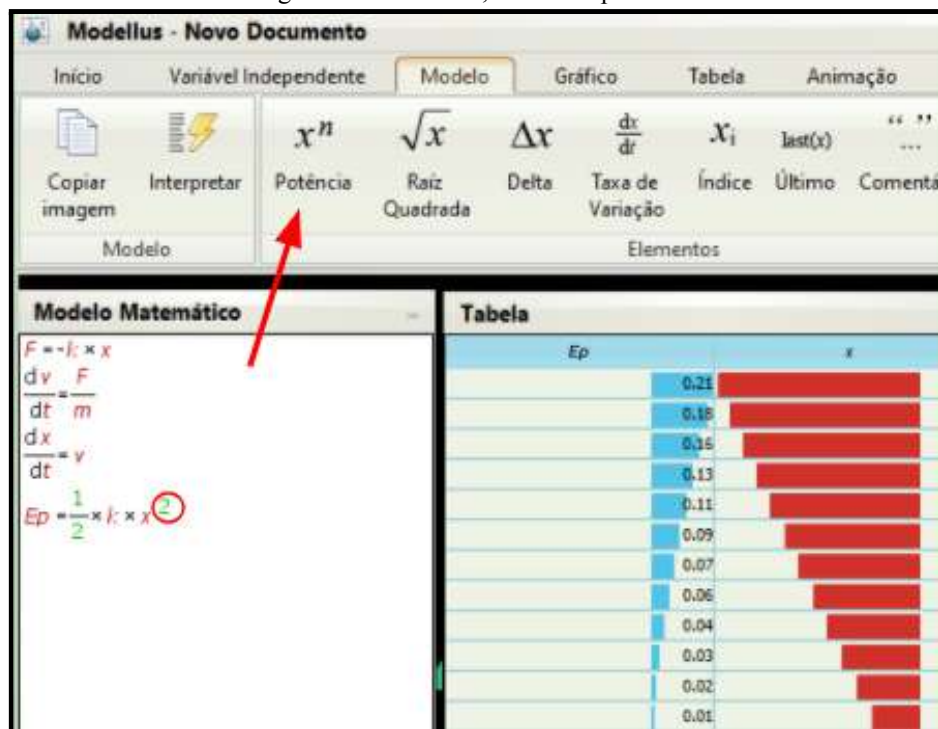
Modellus - Novo Documento

Início | Variável Independente | Modelo | Gráfico | Tabela | Animação

Copiar imagem | Interpretar

Modelo

$x^n$ Potência | $\sqrt{x}$ Raiz Quadrada | $\Delta x$ Delta | $\frac{dx}{dt}$ Taxa de Variação | $x_i$ Índice | last(x) Último | " " ... Comentá

Elementos

Modelo Matemático

$F = -k \times x$

$\frac{dv}{dt} = \frac{F}{m}$

$\frac{dx}{dt} = v$

$Ep = \frac{1}{2} \times k \times x^2$

Tabela

| Ep | x |
|---|---|
| 0.21 | |
| 0.18 | |
| 0.16 | |
| 0.13 | |
| 0.11 | |
| 0.09 | |
| 0.07 | |
| 0.06 | |
| 0.04 | |
| 0.03 | |
| 0.02 | |
| 0.01 | |